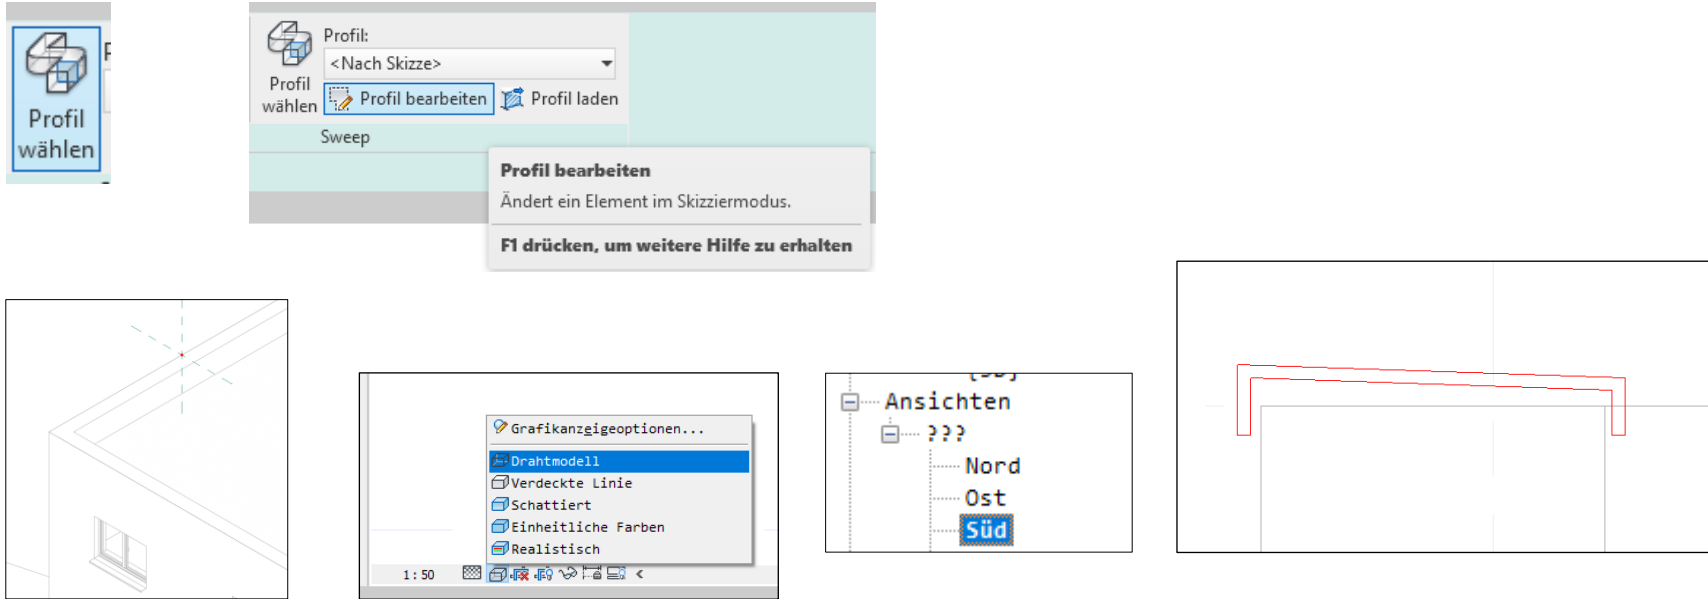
Profil wählen

Profil wählen
Profil:
<Nach Skizze>
Profil bearbeiten
Profil laden
Sweep

Profil bearbeiten
Ändert ein Element im Skizziermodus.
F1 drücken, um weitere Hilfe zu erhalten

Grafikanzeigeoptionen...
Drahtmodell
Verdeckte Linie
Schattiert
Einheitliche Farben
Realistisch
1 : 50

Ansichten
???
Nord
Ost
Süd